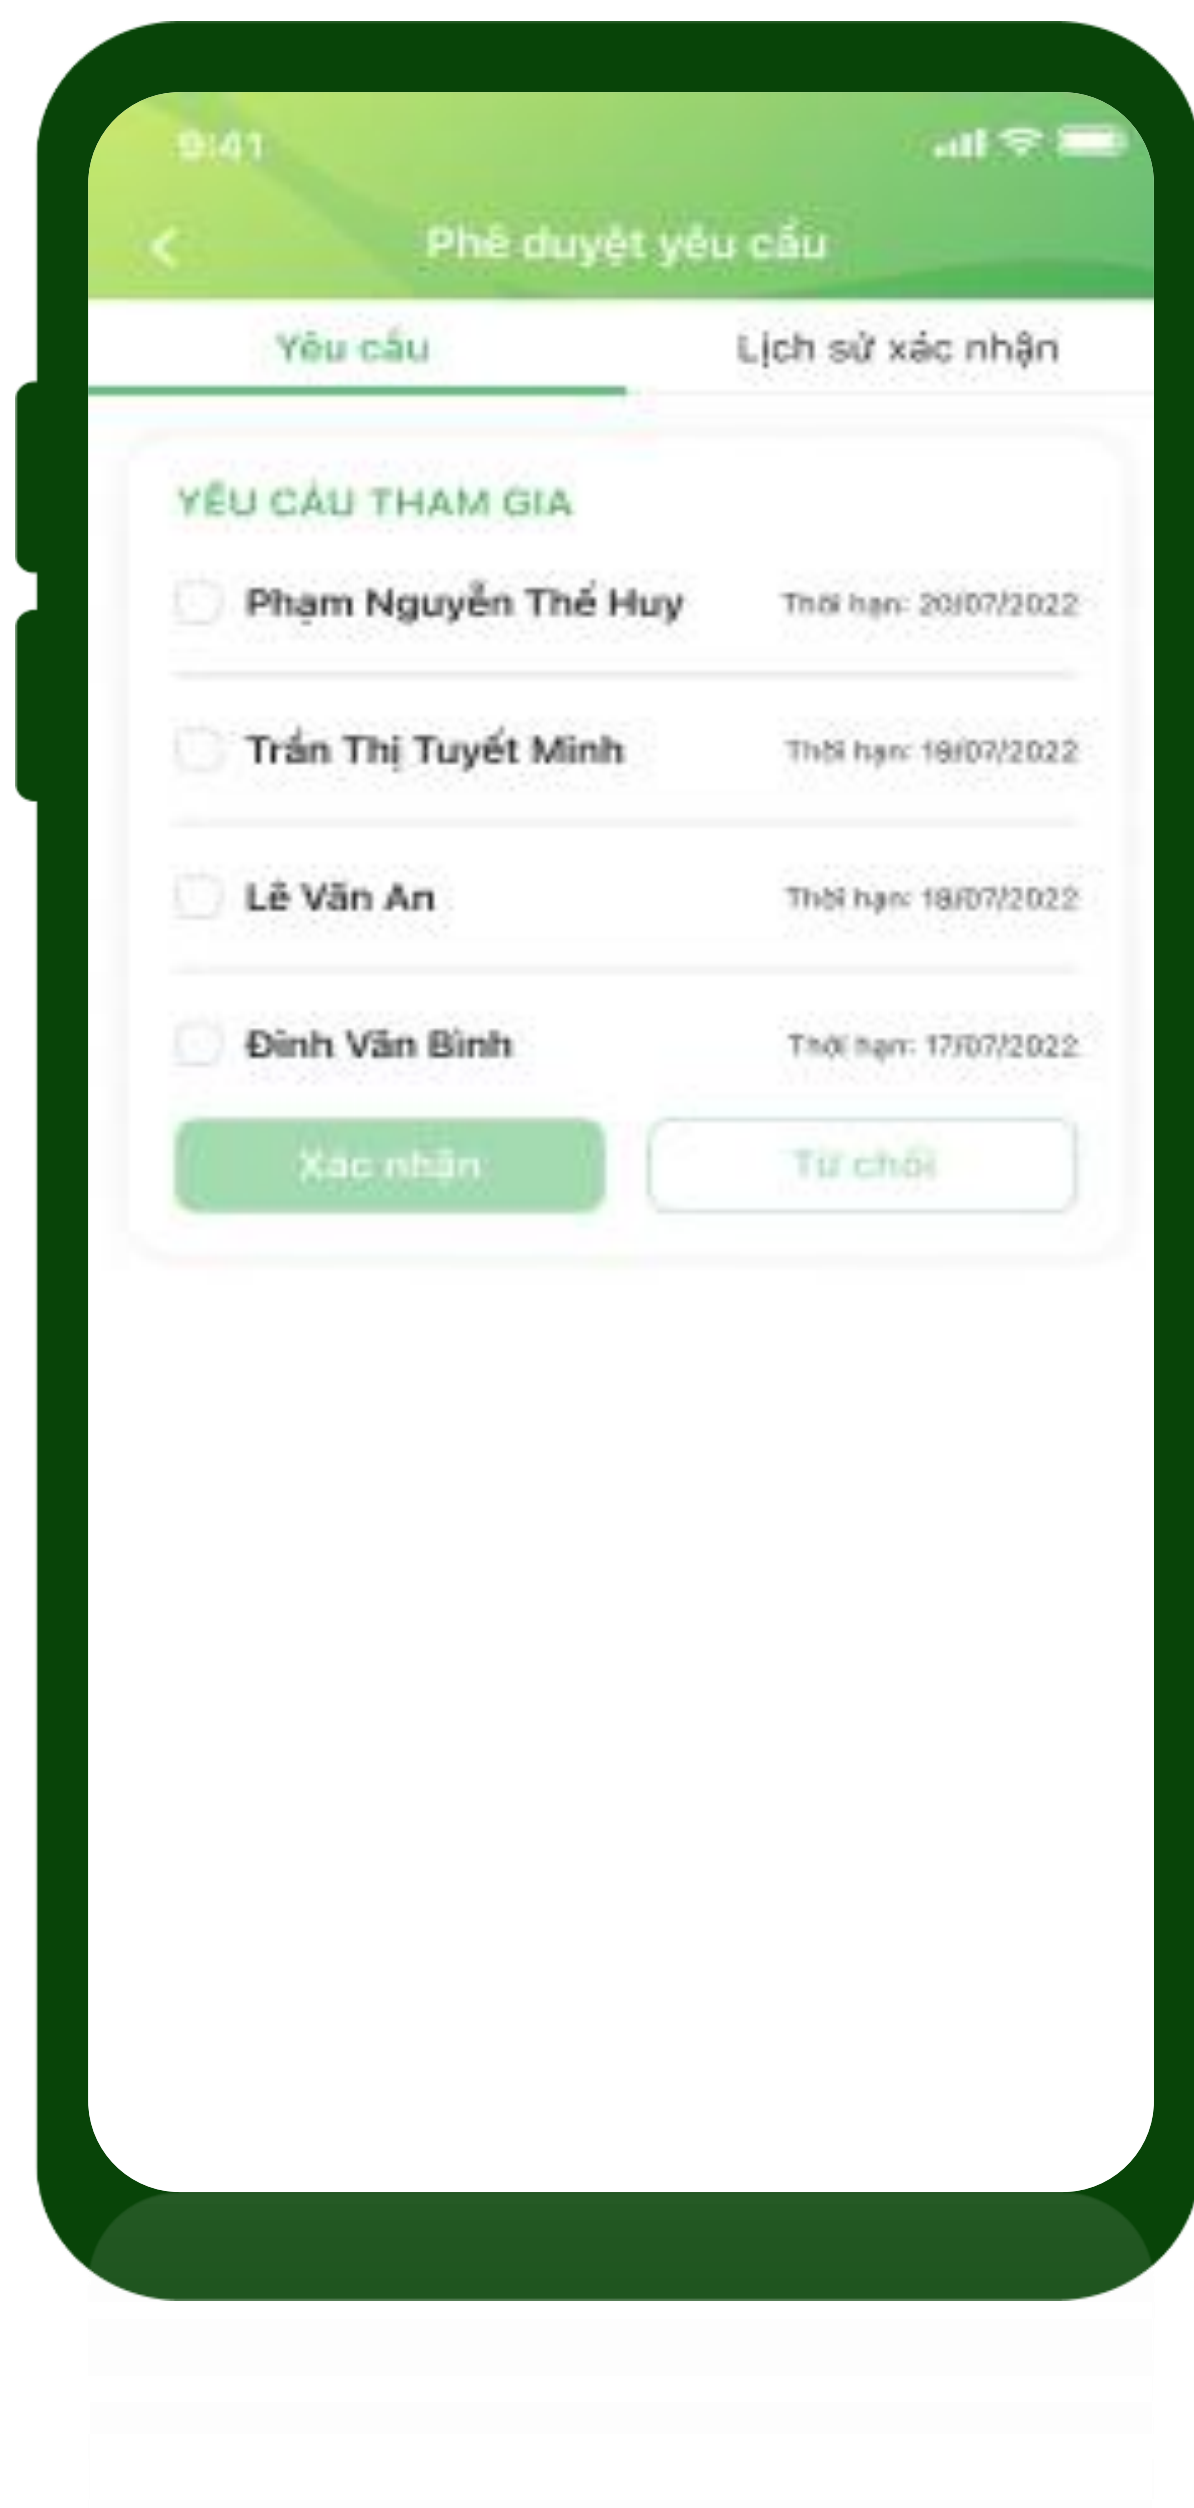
9:41

Phê duyệt yêu cầu

Yêu cầu

Lịch sử xác nhận

YÊU CẦU THAM GIA

Phạm Nguyễn Thế Huy
Thời hạn: 20/07/2022

Trần Thị Tuyết Minh
Thời hạn: 19/07/2022

Lê Văn An
Thời hạn: 18/07/2022

Đinh Văn Bình
Thời hạn: 17/07/2022

Xác nhận

Từ chối